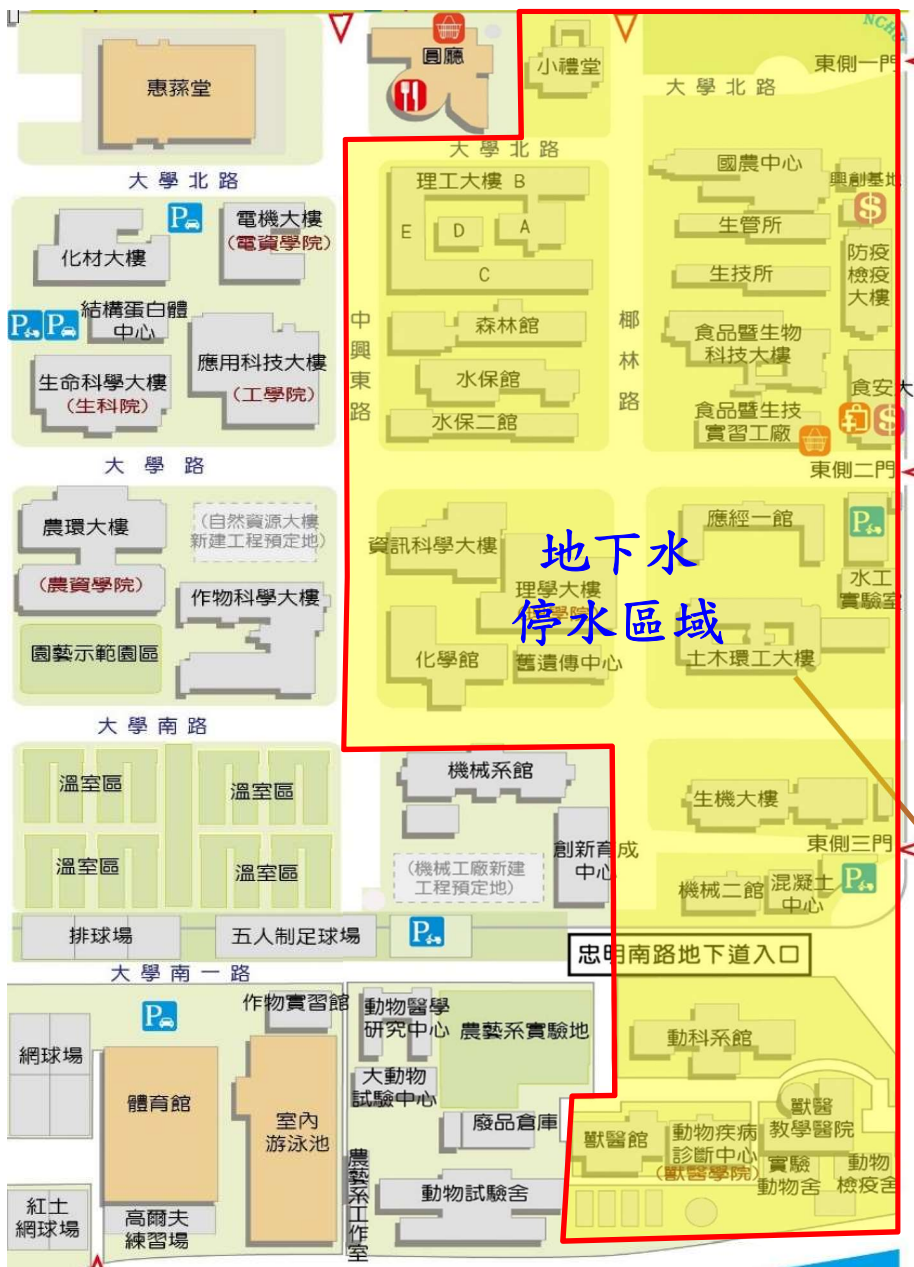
惠蓀堂

圓廳

小禮堂

東側一門

大學北路

大學北路

大學北路

國農中心

興創基地

理工大樓 B

E D A

C

生管所

防疫檢疫大樓

生技所

化材大樓

電機大樓
(電資學院)

結構蛋白體中心

生命科學大樓
(生科院)

應用科技大樓
(工學院)

中興東路

森林館

水保館

水保二館

椰林路

食品暨生物科技大樓

食安大

食品暨生技實習工廠

東側二門

大學路

農環大樓
(農資學院)

(自然資源大樓新建工程預定地)

作物科學大樓

園藝示範園區

資訊科學大樓

地下水
停水區域

理學大樓
(理學院)

化學館

舊遺傳中心

應經一館

水工實驗室

土木環工大樓

大學南路

溫室區

溫室區

溫室區

溫室區

機械系館

(機械工廠新建工程預定地)

創新育成中心

生機大樓

東側三門

機械二館

混凝土中心

排球場

五人制足球場

大學南一路

忠明南路地下道入口

作物實習館

網球場

體育館

室內游泳池

動物醫學研究中心

農藝系實驗地

大動物試驗中心

廢品倉庫

動科系館

獸醫館

動物疾病診斷中心
(獸醫學院)

獸醫教學醫院

實驗動物舍

動物檢疫舍

紅土網球場

高爾夫練習場

農藝系工作室

動物試驗舍

NCHU